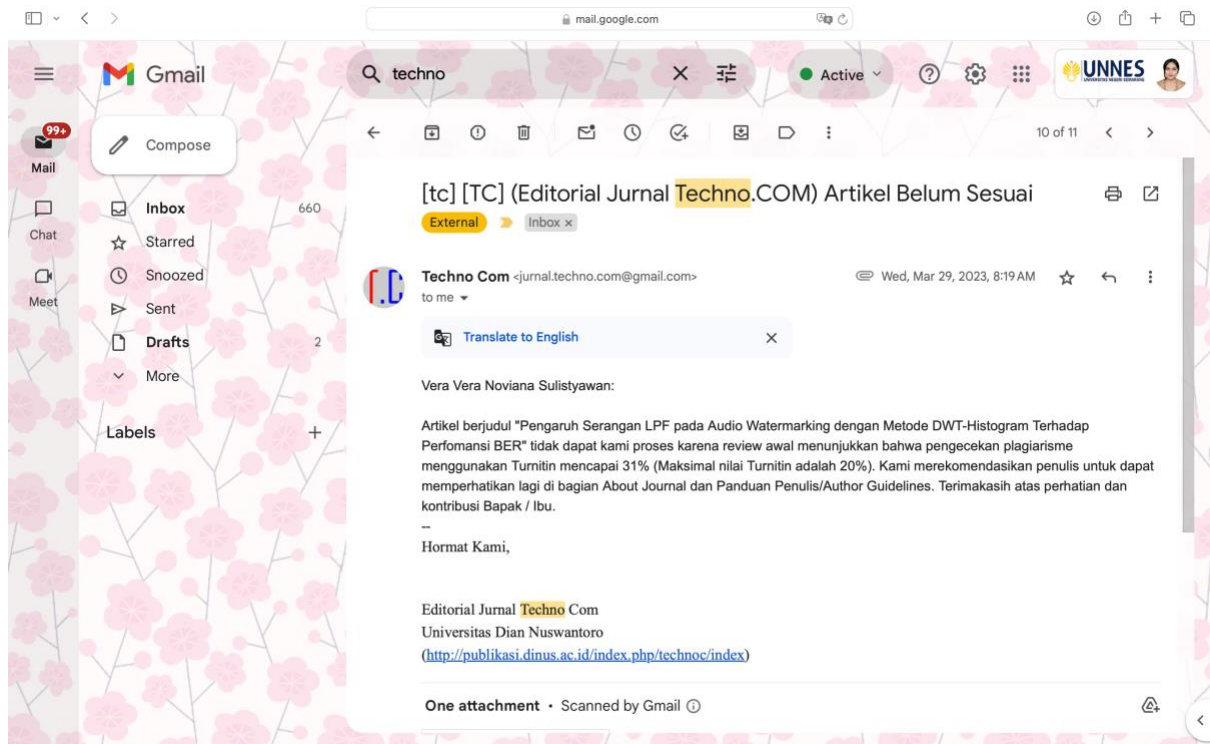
mail.google.com

Gmail

techno

Active

UNNES

99+
Mail

Chat

Meet

Compose

Inbox 660
Starred
Snoozed
Sent
Drafts 2
More

Labels +

10 of 11

[tc] [TC] (Editorial Jurnal Techno.COM) Artikel Belum Sesuai

External Inbox ×

Techno Com <jurnal.techno.com@gmail.com>
to me

Wed, Mar 29, 2023, 8:19 AM

Translate to English

Vera Vera Noviana Sulistyawan:

Artikel berjudul "Pengaruh Serangan LPF pada Audio Watermarking dengan Metode DWT-Histogram Terhadap Perfomansi BER" tidak dapat kami proses karena review awal menunjukkan bahwa pengecekan plagiarisme menggunakan Turnitin mencapai 31% (Maksimal nilai Turnitin adalah 20%). Kami merekomendasikan penulis untuk dapat memperhatikan lagi di bagian About Journal dan Panduan Penulis/Author Guidelines. Terimakasih atas perhatian dan kontribusi Bapak / Ibu.
--
Hormat Kami,

Editorial Jurnal Techno Com
Universitas Dian Nuswantoro
(http://publikasi.dinus.ac.id/index.php/technoc/index)

One attachment • Scanned by Gmail